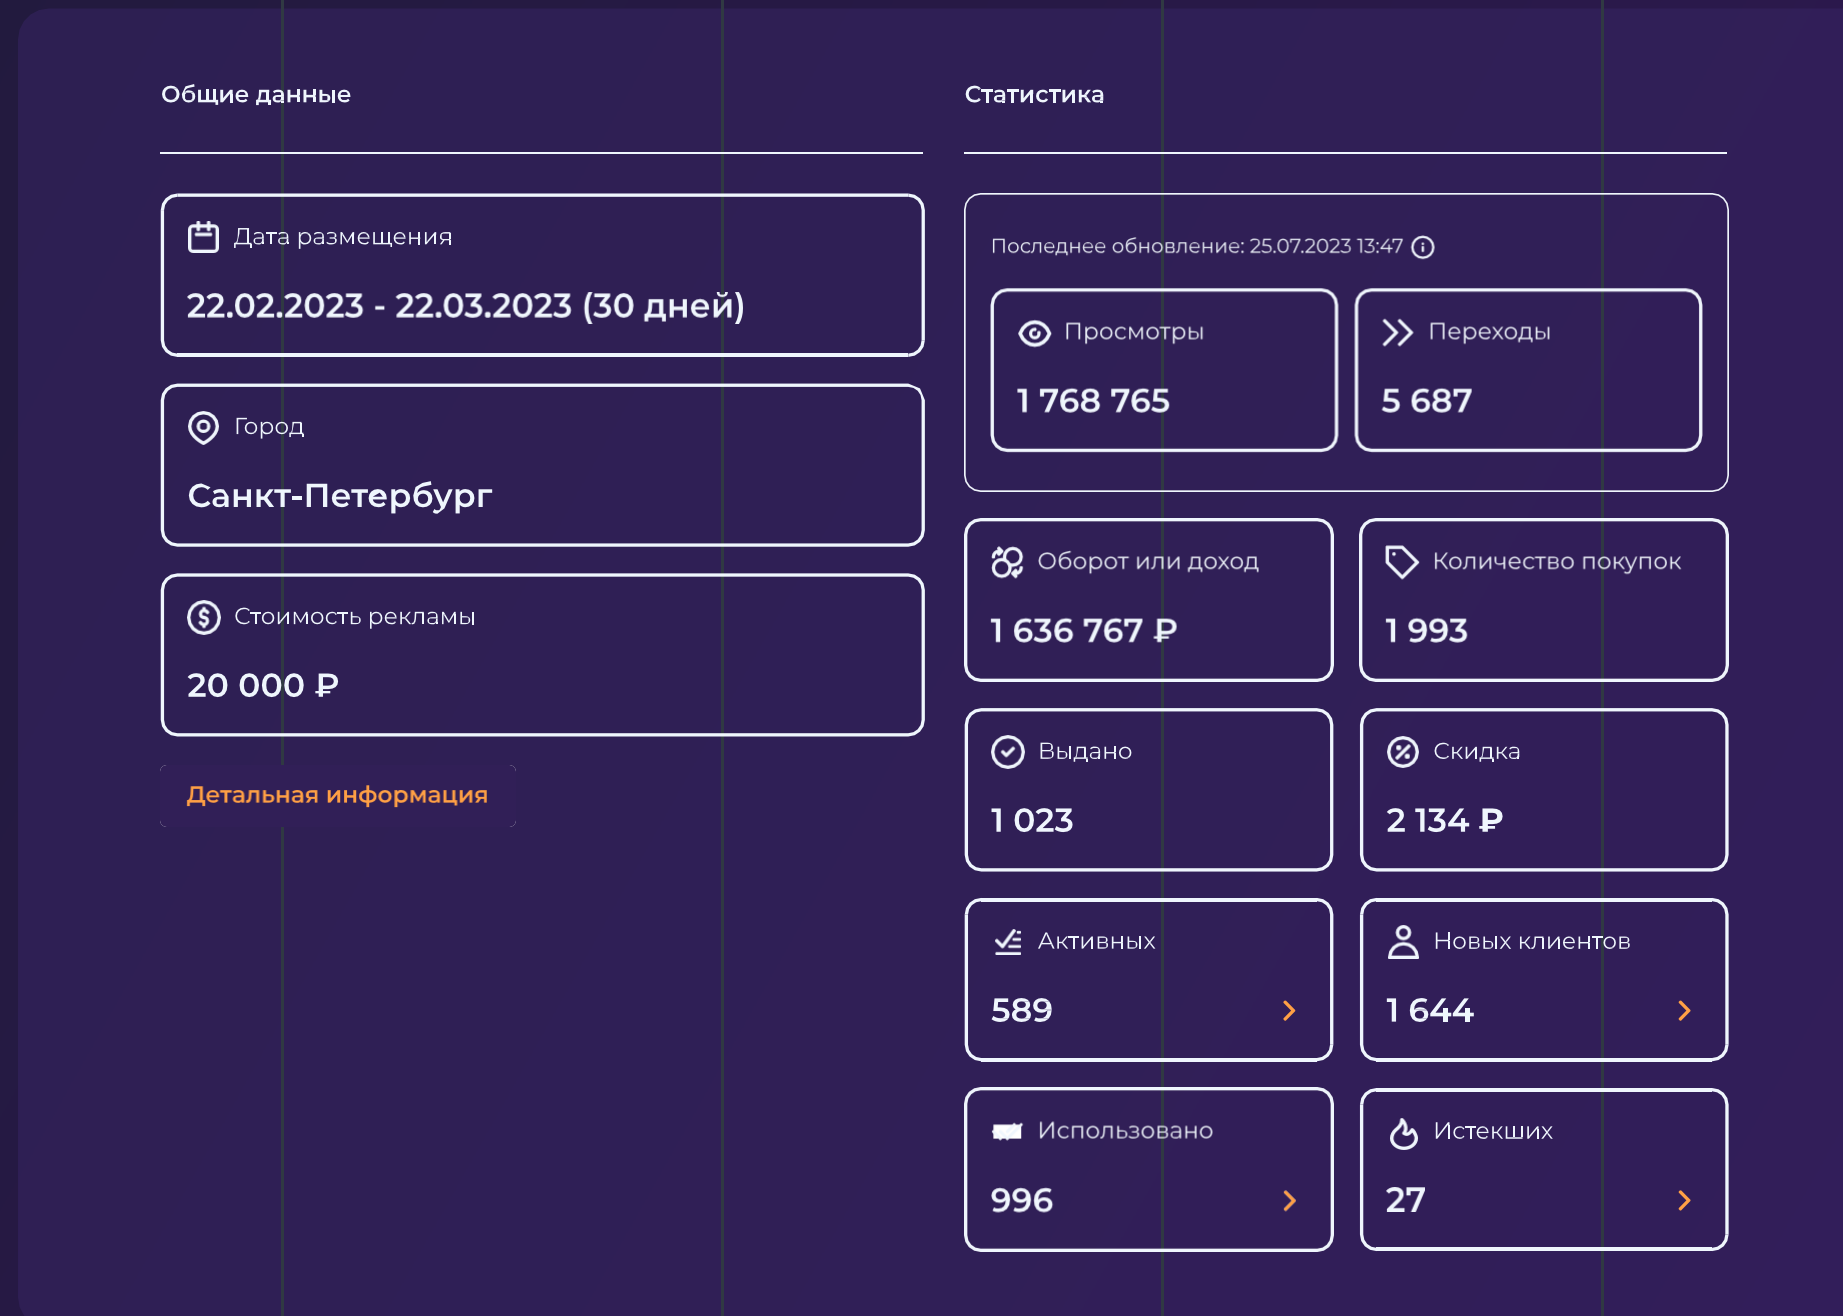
Общие данные

Дата размещения

22.02.2023 - 22.03.2023 (30 дней)

Город

Санкт-Петербург

Стоимость рекламы

20 000 ₽

Детальная информация

Статистика

Последнее обновление: 25.07.2023 13:47

Просмотры

1 768 765

Переходы

5 687

Оборот или доход

1 636 767 ₽

Количество покупок

1 993

Выдано

1 023

Скидка

2 134 ₽

Активных

589

Новых клиентов

1 644

Использовано

996

Истекших

27